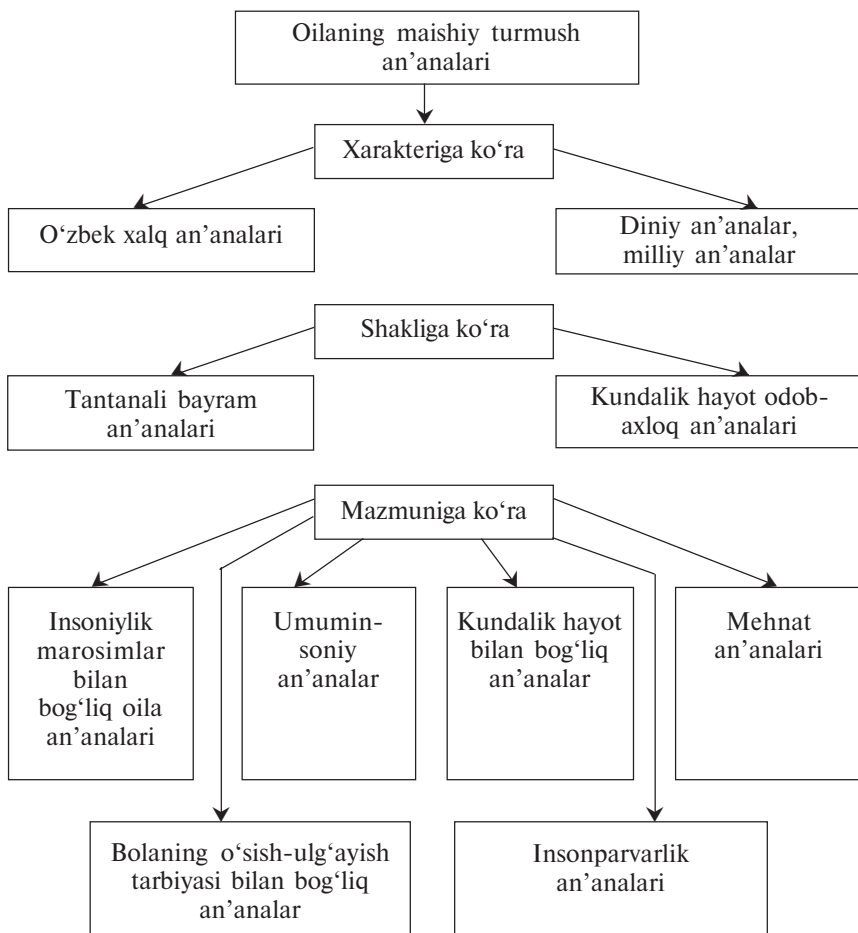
Oilaning maishiy turmush an’analari

Xarakteriga ko‘ra

O‘zbek xalq an’analari

Diniy an’analar, milliy an’analar

Shakliga ko‘ra

Tantanali bayram an’analari

Kundalik hayot odob-axloq an’analari

Mazmuniga ko‘ra

Insoniylik marosimlar bilan bog‘liq oila an’analari

Umuminsoniy an’analar

Kundalik hayot bilan bog‘liq an’analar

Mehnat an’analari

Bolaning o‘sish-ulg‘ayish tarbiyasi bilan bog‘liq an’analar

Insonparvarlik an’analari